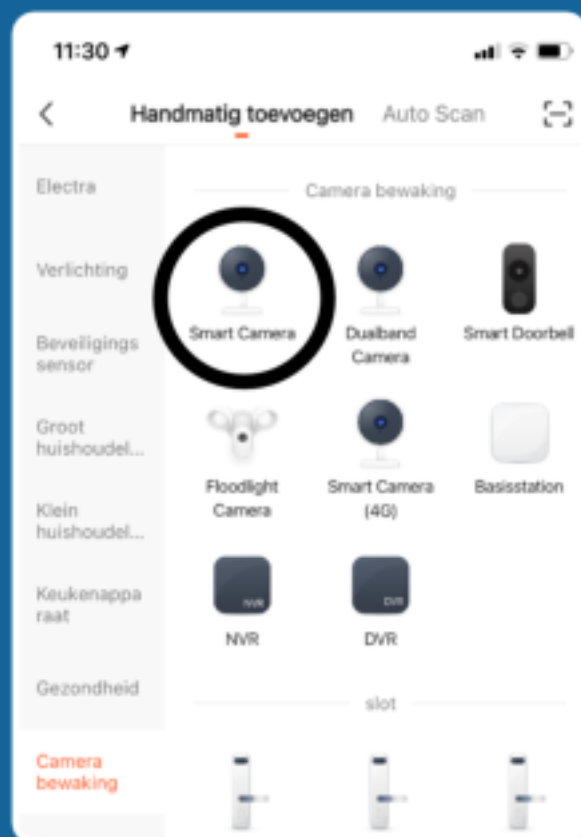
11:30

Handmatig toevoegen Auto Scan

Electra

Verlichting

Beveiligings sensor

Groot huishoudel...

Klein huishoudel...

Keukenapparaat

Gezondheid

Camera bewaking

Camera bewaking

Smart Camera

Dualband Camera

Smart Doorbell

Floodlight Camera

Smart Camera (4G)

Basisstation

NVR

NVR

DVR

DVR

slot